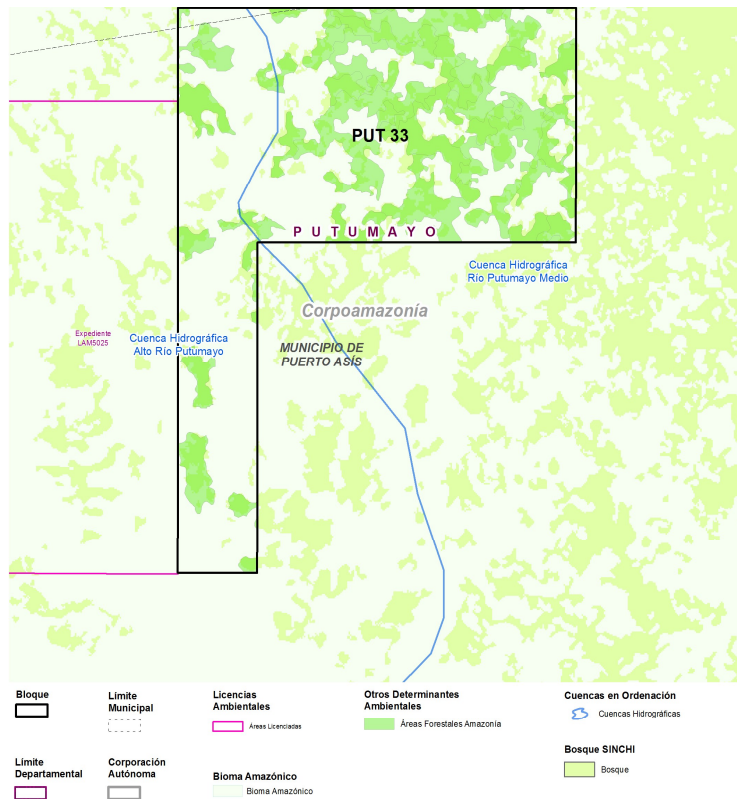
PUT 33

P U T U M A Y O

Cuenca Hidrográfica
Río Putumayo Medio

Corpoamazonía

Expediente
LAM5025

Cuenca Hidrográfica
Alto Río Putumayo

MUNICIPIO DE
PUERTO ASÍS

Bloque

Límite Municipal

Licencias Ambientales

Áreas Licenciadas

Otros Determinantes Ambientales

Áreas Forestales Amazonía

Cuencas en Ordenación

Cuencas Hidrográficas

Bosque SINCHI

Bosque

Límite Departamental

Corporación Autónoma

Bioma Amazónico

Bioma Amazónico